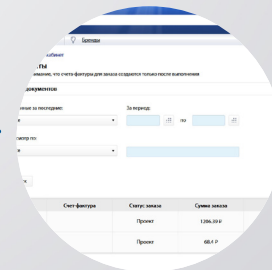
Бренды

кабинет

ты

внимание, что счета-фактуры для заказа создаются только после выполнения

документов

ные за последние:

За период:

по

омер по:

Счет-фактура

Статус заказа

Сумма заказа

Проект

1206.80 ₽

Проект

68.4 ₽